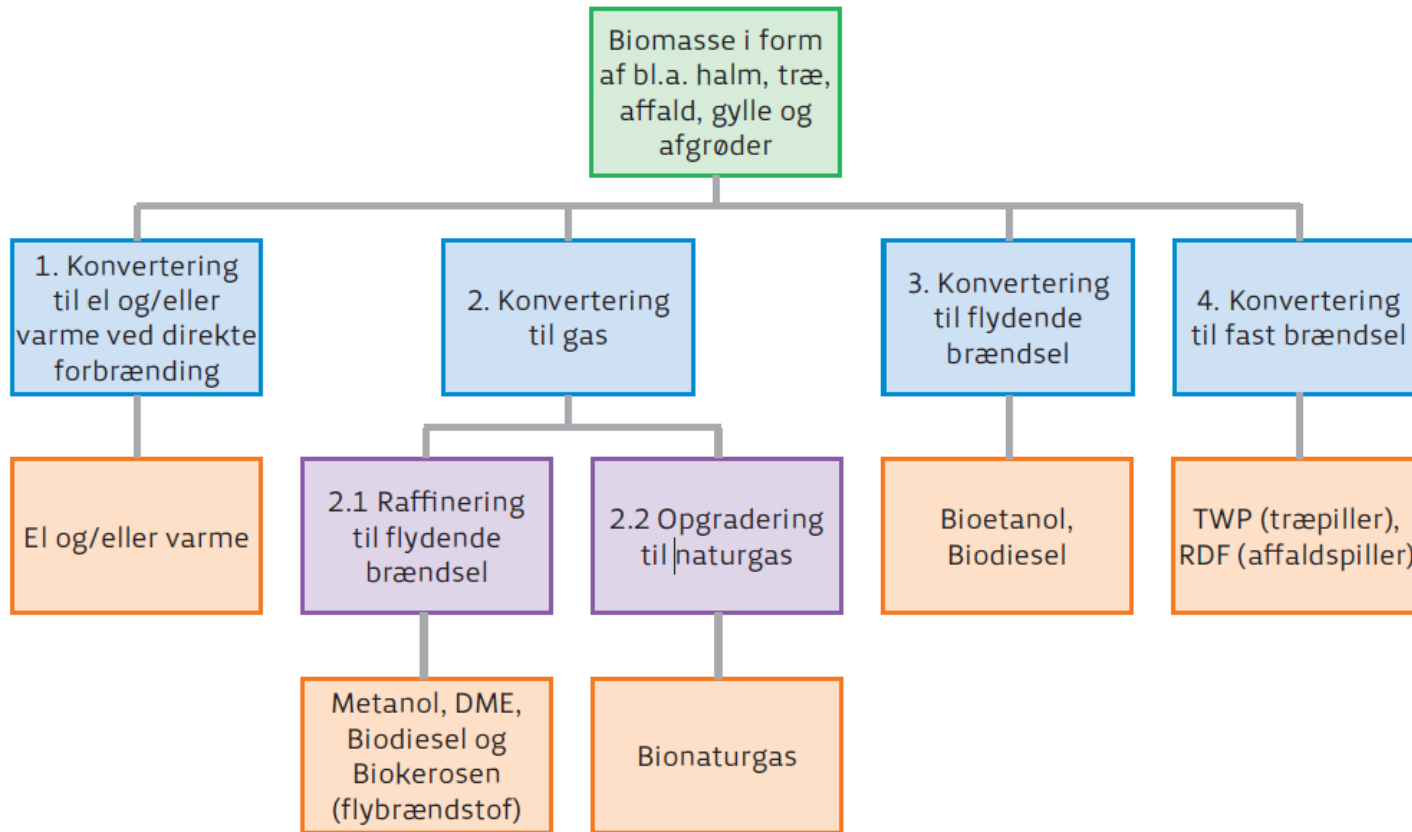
Biomasse i form af bl.a. halm, træ, affald, gylle og afgrøder

1. Konvertering til el og/eller varme ved direkte forbrænding

2. Konvertering til gas

3. Konvertering til flydende brændsel

4. Konvertering til fast brændsel

El og/eller varme

2.1 Raffinering til flydende brændsel

2.2 Opgradering til naturgas

Bioetanol, Biodiesel

TWP (træpiller), RDF (affaldspiller)

Metanol, DME, Biodiesel og Biokerosen (flybrændstof)

Bionaturgas